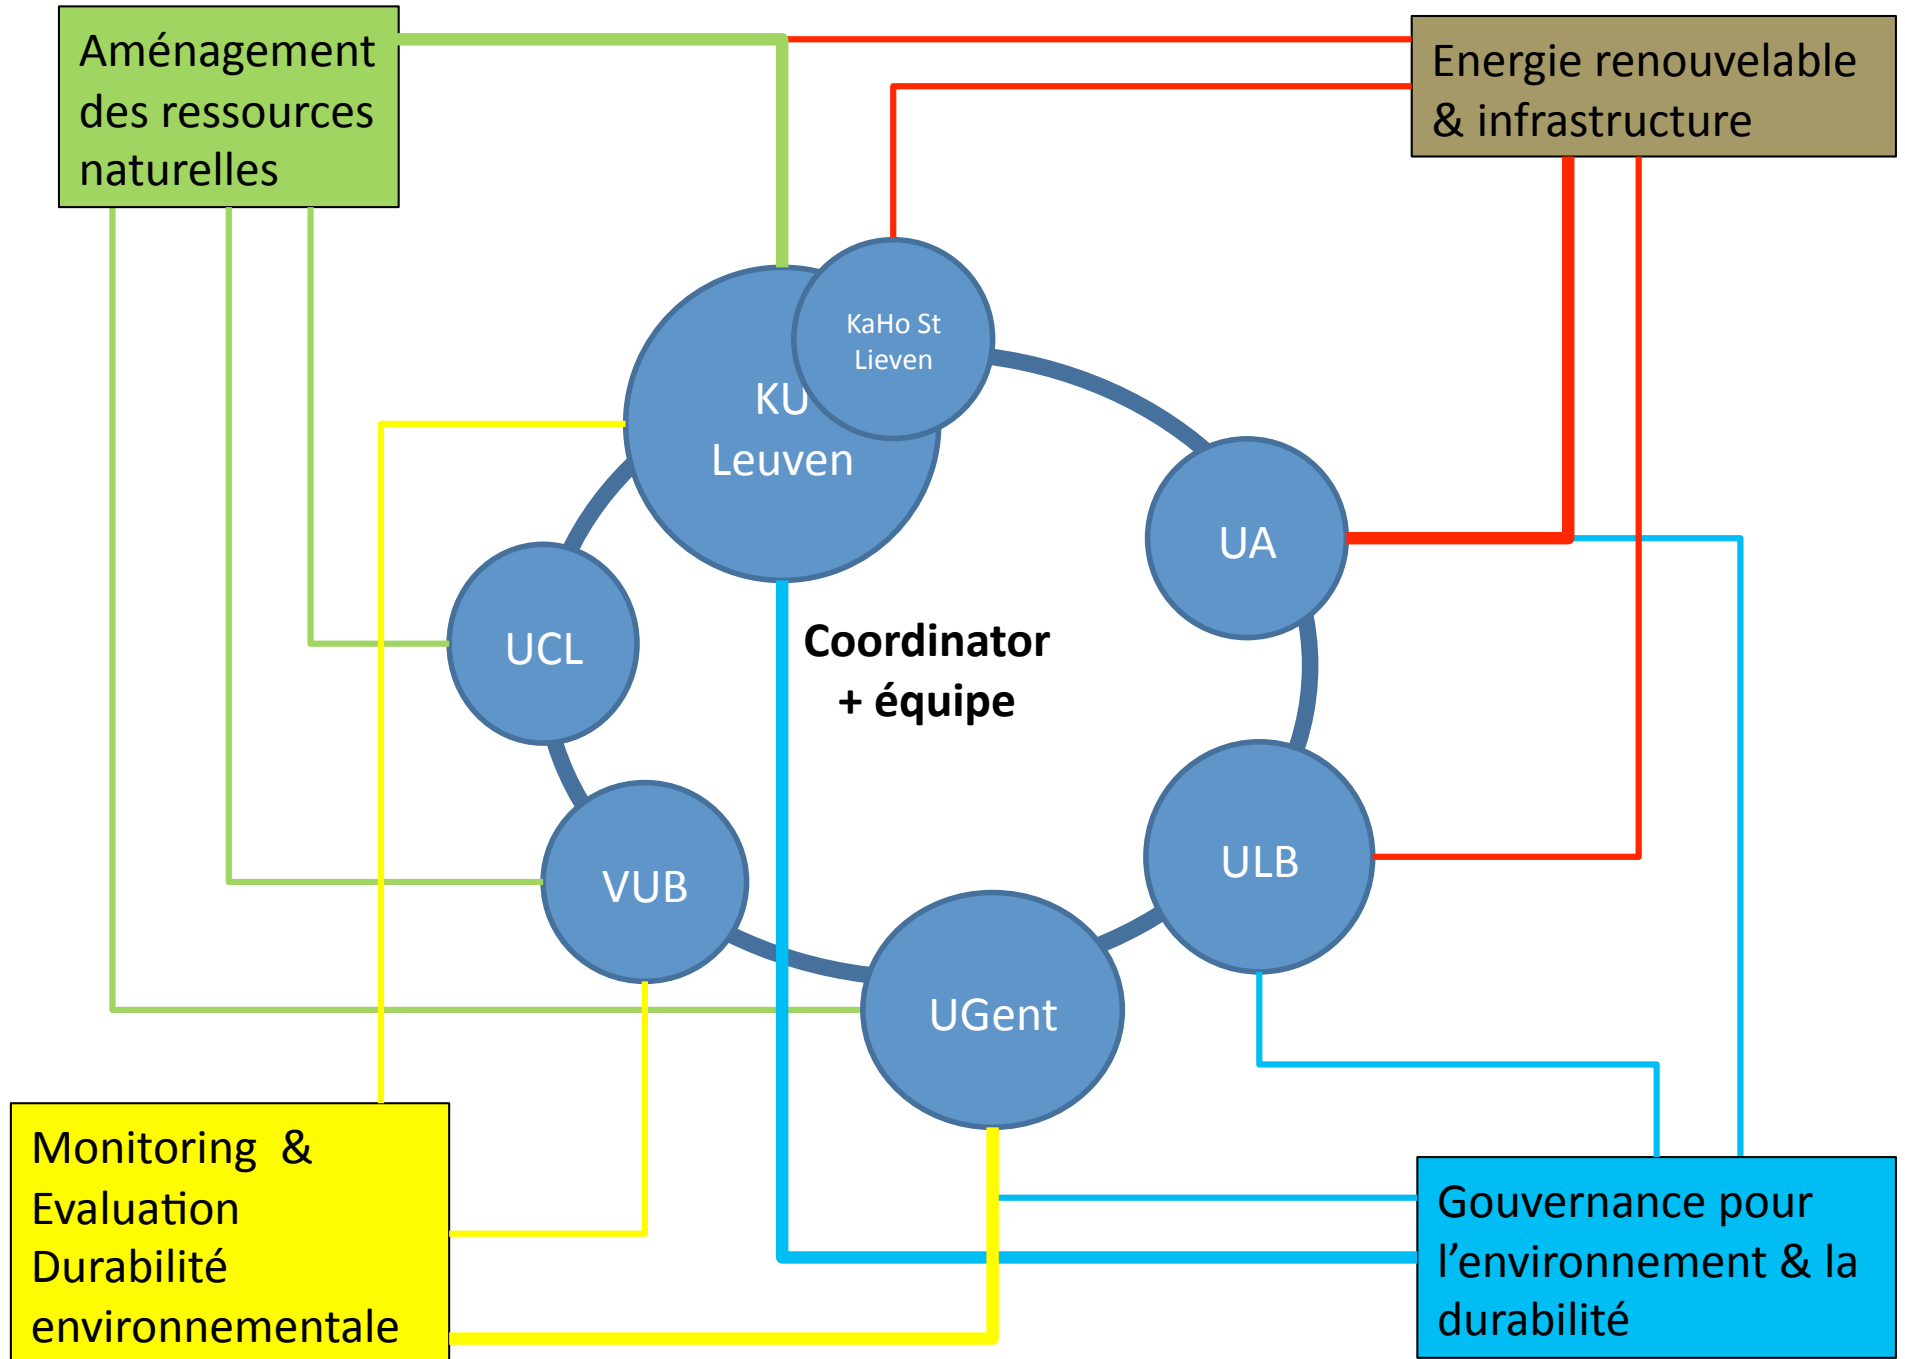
Aménagement des ressources naturelles

Energie renouvelable & infrastructure

KaHo St Lieven

KU Leuven

UA

UCL

Coordinator + équipe

VUB

ULB

UGent

Monitoring & Evaluation Durabilité environnementale

Gouvernance pour l’environnement & la durabilité